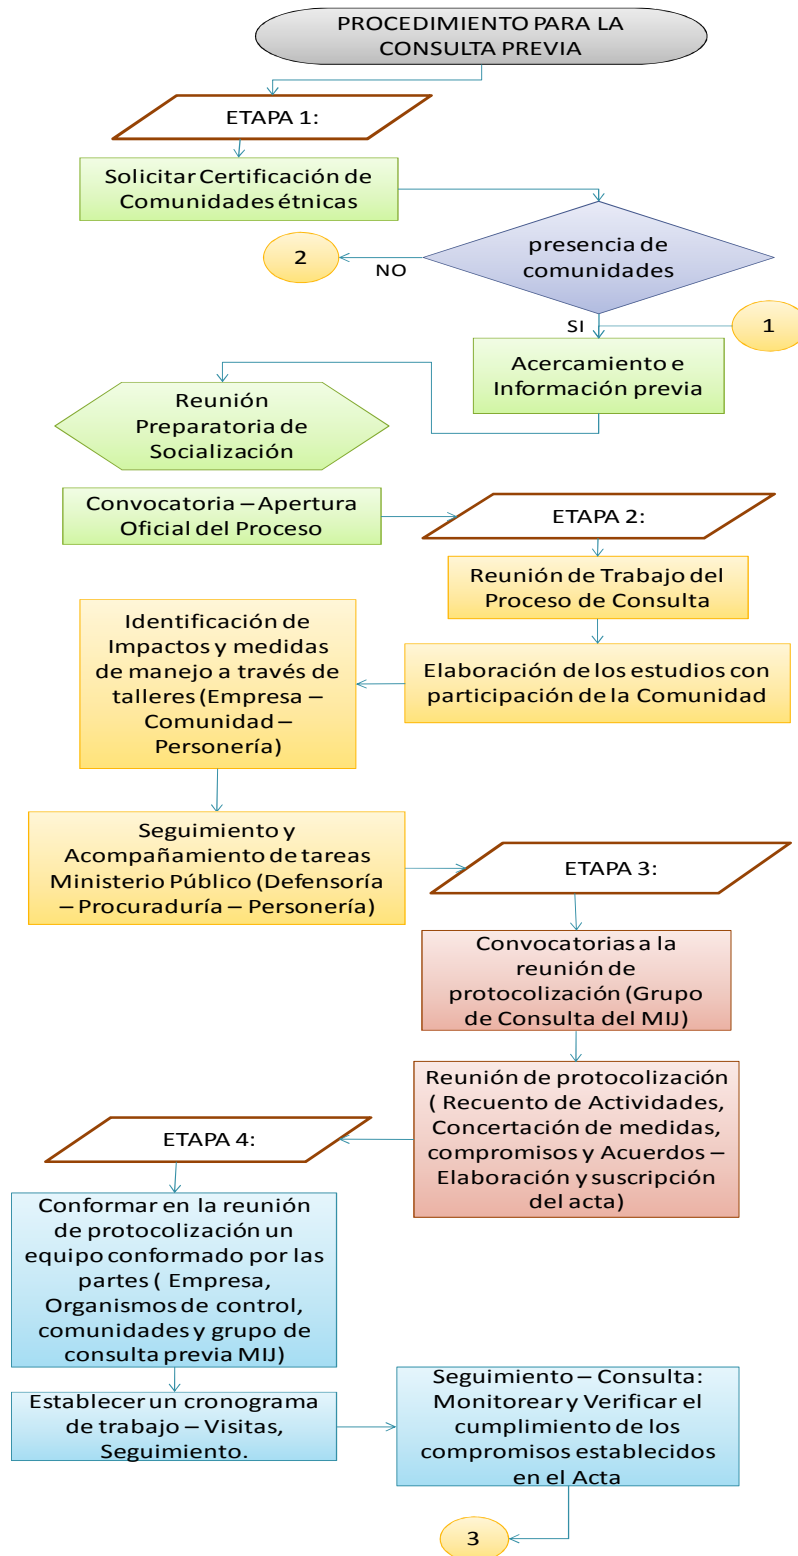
PROCEDIMIENTO PARA LA CONSULTA PREVIA

ETAPA 1:

Solicitar Certificación de Comunidades étnicas

presencia de comunidades

NO

2

SI

1

Acercamiento e Información previa

Reunión Preparatoria de Socialización

Convocatoria – Apertura Oficial del Proceso

ETAPA 2:

Reunión de Trabajo del Proceso de Consulta

Elaboración de los estudios con participación de la Comunidad

Identificación de Impactos y medidas de manejo a través de talleres (Empresa – Comunidad – Personería)

Seguimiento y Acompañamiento de tareas Ministerio Público (Defensoría – Procuraduría – Personería)

ETAPA 3:

Convocatorias a la reunión de protocolización (Grupo de Consulta del MIJ)

Reunión de protocolización ( Recuento de Actividades, Concertación de medidas, compromisos y Acuerdos – Elaboración y suscripción del acta)

ETAPA 4:

Conformar en la reunión de protocolización un equipo conformado por las partes ( Empresa, Organismos de control, comunidades y grupo de consulta previa MIJ)

Establecer un cronograma de trabajo – Visitas, Seguimiento.

Seguimiento – Consulta: Monitorear y Verificar el cumplimiento de los compromisos establecidos en el Acta

3